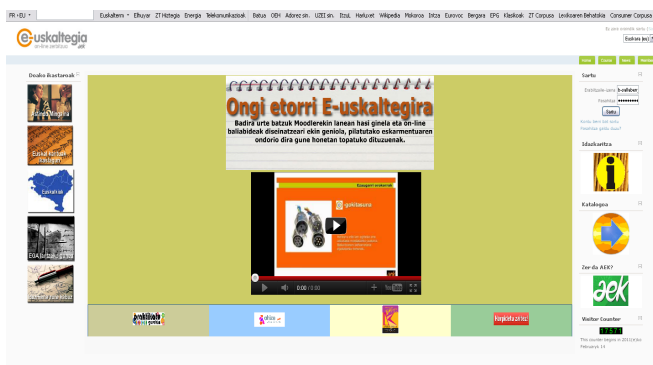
FR • EU • | Euskaltegiak • Elhuyar ZT Hiztegia Energia Telekomunikazioak Batua OEH Adorez sin. UZEI sin. Itzul Harluxet Wikipedia Mokoroa Intza Eurovoc Bergara EPG Klasikoak ZT Corpusa Lexikoaren Behatokia Consumer Corpusa

E-uskaltegia
on-line euskaltegia

Ez zaude sartuta. (Sartu)

Euskara (eu)

Home Tutorial Kontu Harremana

Deabe Bisitatzeak

Adimen Magikoa

Euskal Kultura Ondarea

Euskal Herria

EGA Urtean

Ikuskizun Filmak

Ongi etorri E-uskaltegira

Badira urte batzuk Moodlerekin lanean hasi ginela eta on-line baliabideak diseinatzeari ekin geniola, pilatutako eskarmentuaren ondorio dira gune honetan topatuko dituzuenak.

e-gaitasuna

0:00 / 0:00

Sartu

Erabiltzaile-izena e-uskaltegi

Pasahitza ••••••••••

Sartu

Kontu berri bat sortu

Pasahitza ahaztu duzu?

Idazkaritza

Katalogoa

Zer da AEK?

aek

Visitor Counter

This counter began in 2013(e)ko February 14